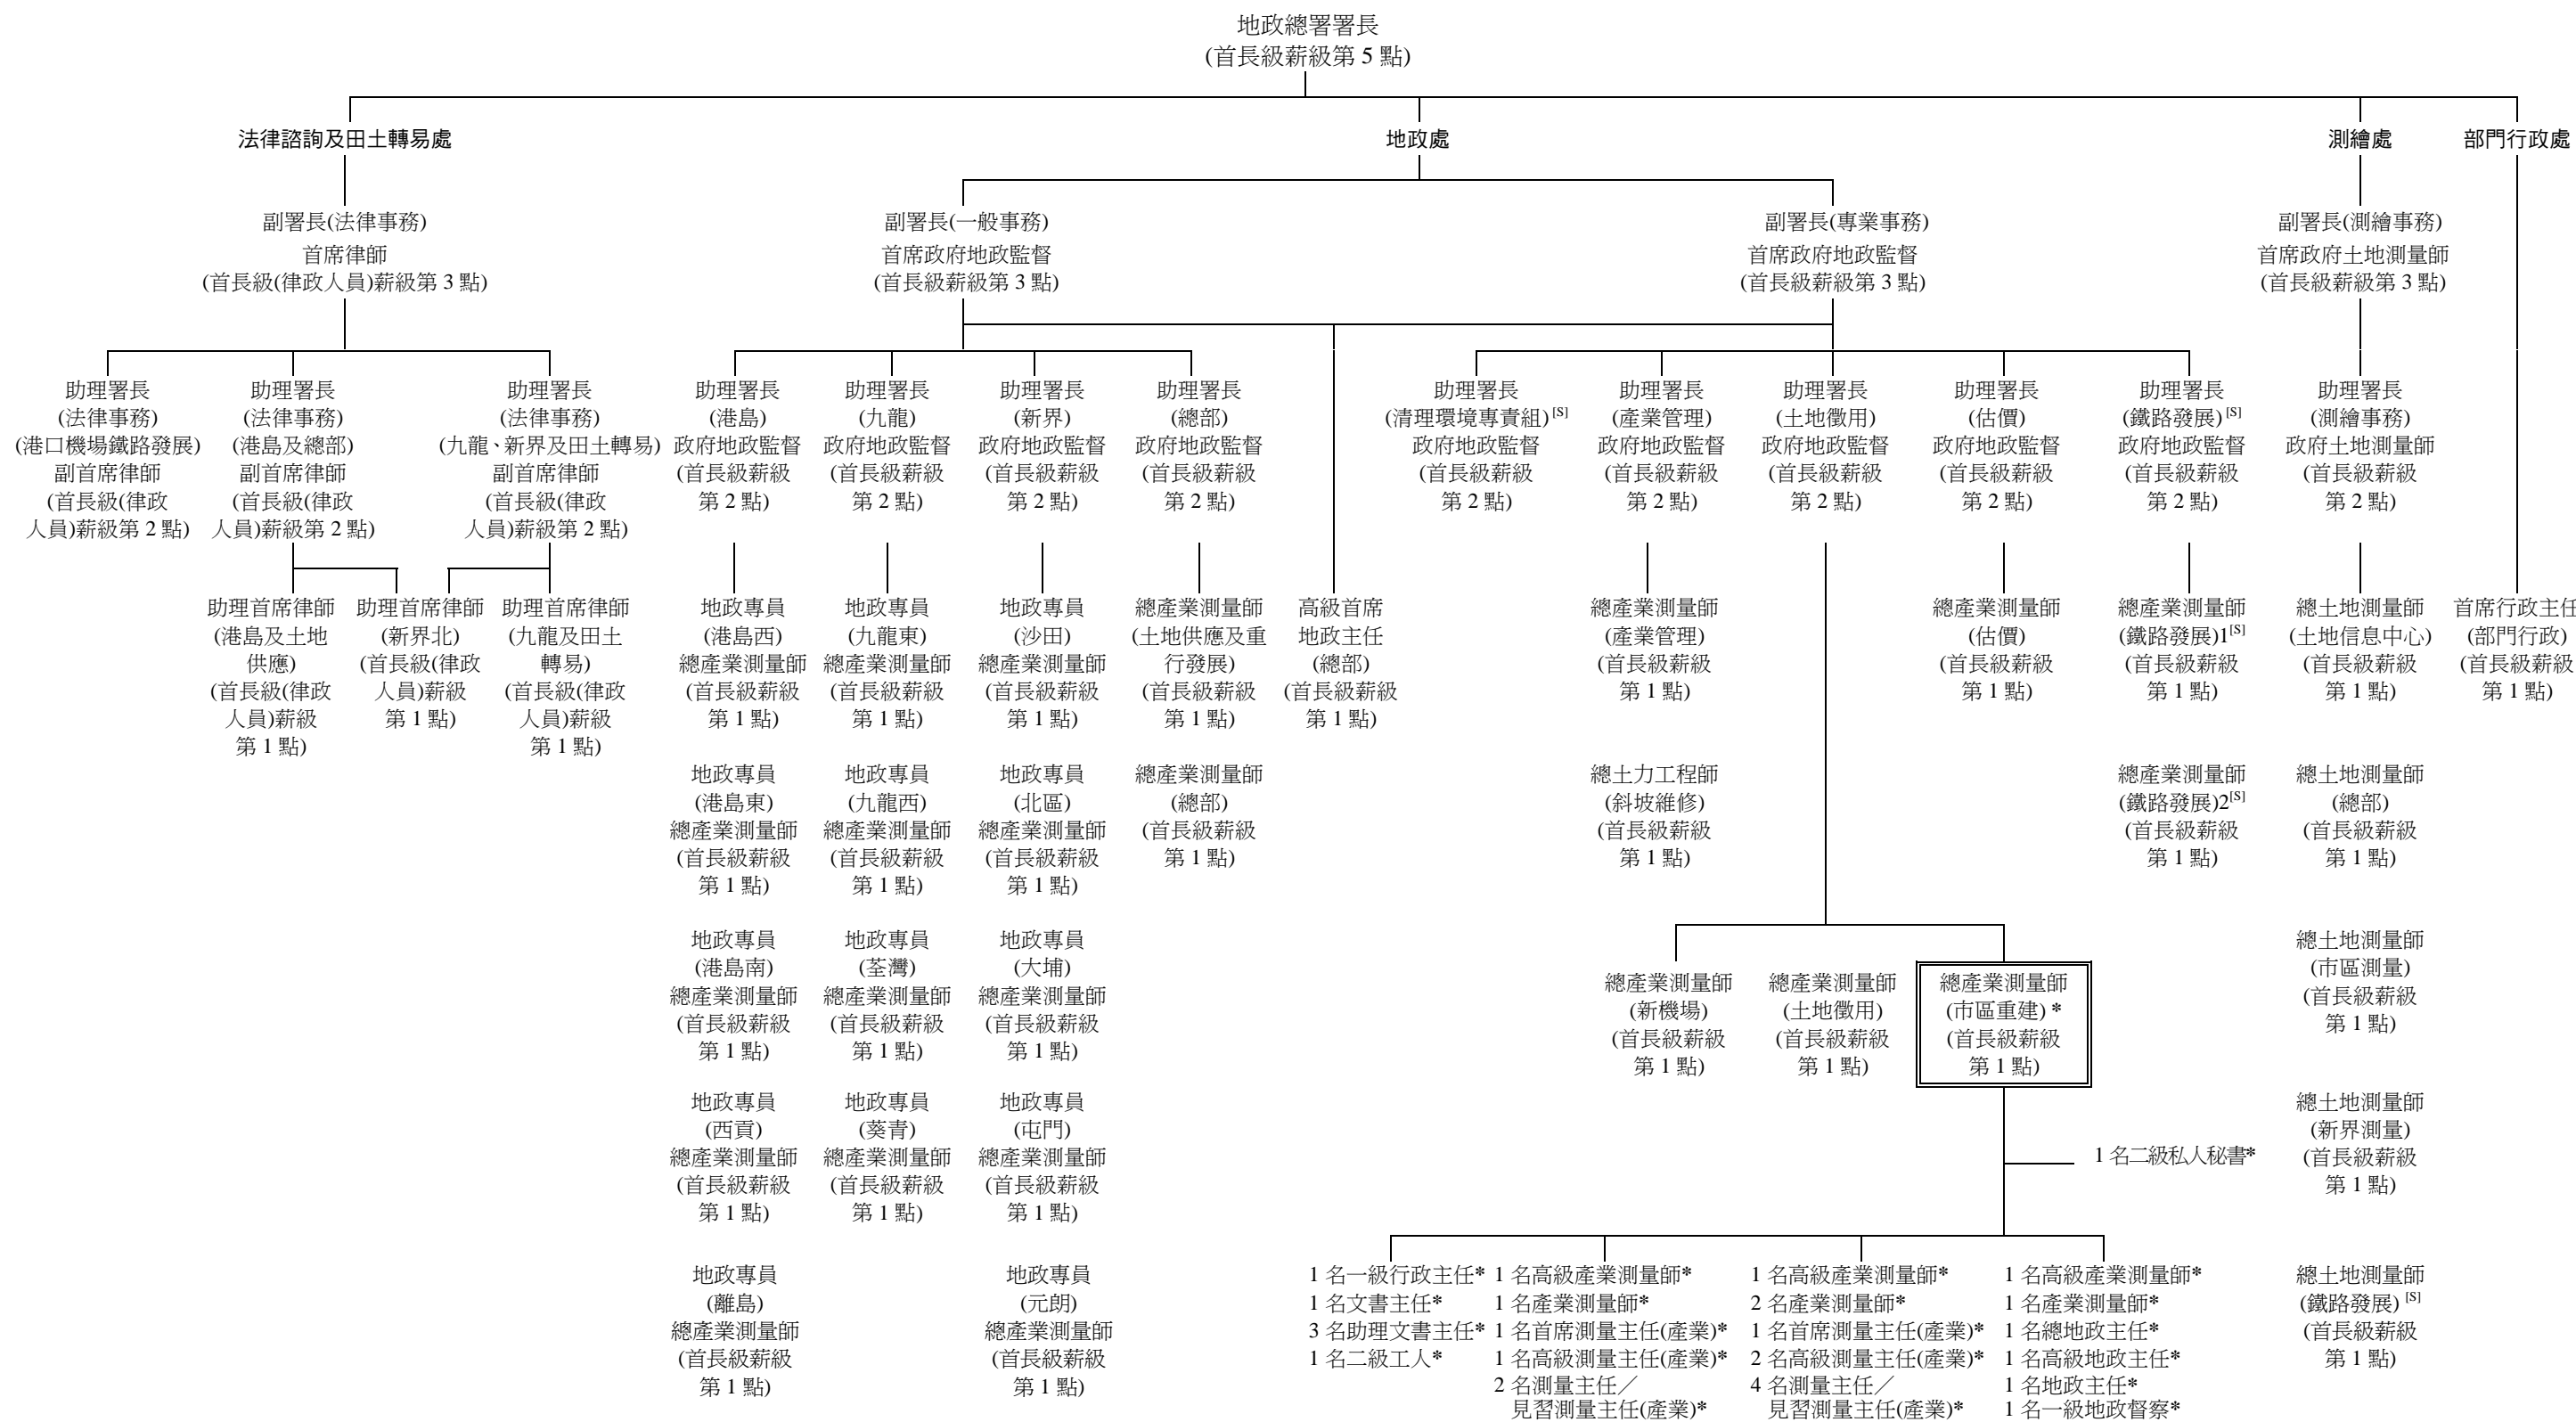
地政總署署長
(首長級薪級第 5 點)

法律諮詢及田土轉易處

地政處

測繪處

部門行政處

副署長(法律事務)
首席律師
(首長級(律政人員)薪級第 3 點)

副署長(一般事務)
首席政府地政監督
(首長級薪級第 3 點)

副署長(專業事務)
首席政府地政監督
(首長級薪級第 3 點)

副署長(測繪事務)
首席政府土地測量師
(首長級薪級第 3 點)

助理署長
(法律事務)
(港口機場鐵路發展)
副首席律師
(首長級(律政人員)薪級第 2 點)

助理署長
(法律事務)
(港島及總部)
副首席律師
(首長級(律政人員)薪級第 2 點)

助理署長
(法律事務)
(九龍、新界及田土轉易)
副首席律師
(首長級(律政人員)薪級第 2 點)

助理署長
(港島)
政府地政監督
(首長級薪級第 2 點)

助理署長
(九龍)
政府地政監督
(首長級薪級第 2 點)

助理署長
(新界)
政府地政監督
(首長級薪級第 2 點)

助理署長
(總部)
政府地政監督
(首長級薪級第 2 點)

助理署長
(清理環境專責組)$^{[S]}$
政府地政監督
(首長級薪級第 2 點)

助理署長
(產業管理)
政府地政監督
(首長級薪級第 2 點)

助理署長
(土地徵用)
政府地政監督
(首長級薪級第 2 點)

助理署長
(估價)
政府地政監督
(首長級薪級第 2 點)

助理署長
(鐵路發展)$^{[S]}$
政府地政監督
(首長級薪級第 2 點)

助理署長
(測繪事務)
政府土地測量師
(首長級薪級第 2 點)

助理首席律師
(港島及土地供應)
(首長級(律政人員)薪級第 1 點)

助理首席律師
(新界北)
(首長級(律政人員)薪級第 1 點)

助理首席律師
(九龍及田土轉易)
(首長級(律政人員)薪級第 1 點)

地政專員
(港島西)
總產業測量師
(首長級薪級第 1 點)

地政專員
(九龍東)
總產業測量師
(首長級薪級第 1 點)

地政專員
(沙田)
總產業測量師
(首長級薪級第 1 點)

總產業測量師
(土地供應及重行發展)
(首長級薪級第 1 點)

高級首席地政主任
(總部)
(首長級薪級第 1 點)

總產業測量師
(產業管理)
(首長級薪級第 1 點)

總產業測量師
(估價)
(首長級薪級第 1 點)

總產業測量師
(鐵路發展)1$^{[S]}$
(首長級薪級第 1 點)

總土地測量師
(土地信息中心)
(首長級薪級第 1 點)

首席行政主任
(部門行政)
(首長級薪級第 1 點)

地政專員
(港島東)
總產業測量師
(首長級薪級第 1 點)

地政專員
(九龍西)
總產業測量師
(首長級薪級第 1 點)

地政專員
(北區)
總產業測量師
(首長級薪級第 1 點)

總產業測量師
(總部)
(首長級薪級第 1 點)

總土力工程師
(斜坡維修)
(首長級薪級第 1 點)

總產業測量師
(鐵路發展)2$^{[S]}$
(首長級薪級第 1 點)

總土地測量師
(總部)
(首長級薪級第 1 點)

地政專員
(港島南)
總產業測量師
(首長級薪級第 1 點)

地政專員
(荃灣)
總產業測量師
(首長級薪級第 1 點)

地政專員
(大埔)
總產業測量師
(首長級薪級第 1 點)

總產業測量師
(新機場)
(首長級薪級第 1 點)

總產業測量師
(土地徵用)
(首長級薪級第 1 點)

總產業測量師
(市區重建) *
(首長級薪級第 1 點)

總土地測量師
(市區測量)
(首長級薪級第 1 點)

地政專員
(西貢)
總產業測量師
(首長級薪級第 1 點)

地政專員
(葵青)
總產業測量師
(首長級薪級第 1 點)

地政專員
(屯門)
總產業測量師
(首長級薪級第 1 點)

1 名二級私人秘書*

總土地測量師
(新界測量)
(首長級薪級第 1 點)

地政專員
(離島)
總產業測量師
(首長級薪級第 1 點)

地政專員
(元朗)
總產業測量師
(首長級薪級第 1 點)

1 名一級行政主任*
1 名文書主任*
3 名助理文書主任*
1 名二級工人*

1 名高級產業測量師*
1 名產業測量師*
1 名首席測量主任(產業)*
1 名高級測量主任(產業)*
2 名測量主任／見習測量主任(產業)*

1 名高級產業測量師*
2 名產業測量師*
1 名首席測量主任(產業)*
2 名高級測量主任(產業)*
4 名測量主任／見習測量主任(產業)*

1 名高級產業測量師*
1 名產業測量師*
1 名總地政主任*
1 名高級地政主任*
1 名地政主任*
1 名一級地政督察*

總土地測量師
(鐵路發展) $^{[S]}$
(首長級薪級第 1 點)